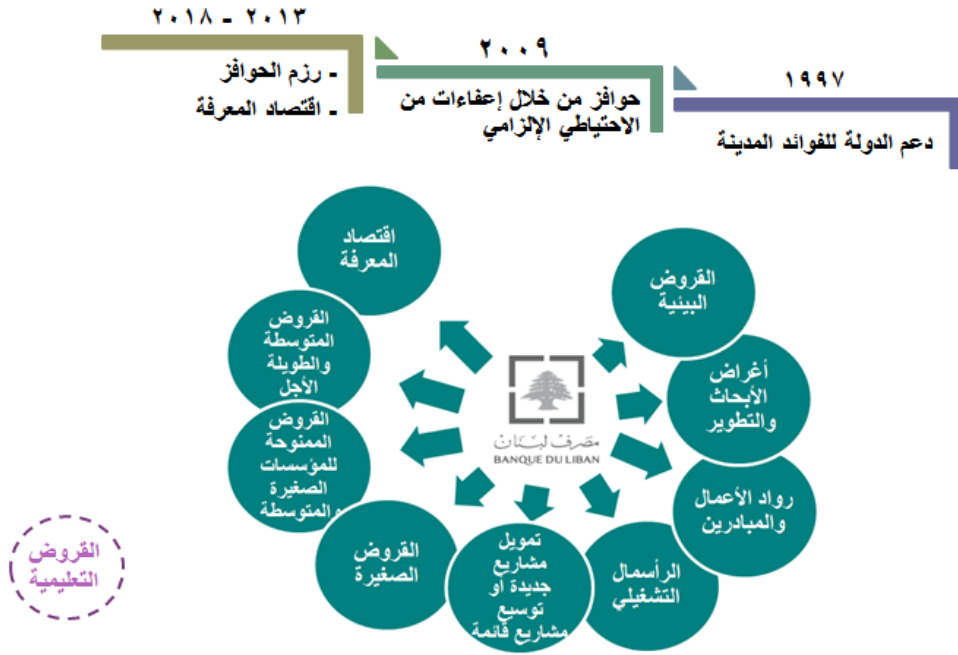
٢٠١٣ - ٢٠١٨

- رزم الحوافز
- اقتصاد المعرفة

٢٠٠٩

حوافز من خلال إعفاءات من الاحتياطي الإلزامي

١٩٩٧

دعم الدولة للفوائد المدينة

اقتصاد المعرفة

القروض المتوسطة والطويلة الأجل

القروض الممنوحة للمؤسسات الصغيرة والمتوسطة

القروض الصغيرة

تمويل مشاريع جديدة او توسيع مشاريع قائمة

الرأسمال التشغيلي

رواد الأعمال والمبادرين

أغراض الأبحاث والتطوير

القروض البيئية

مصرف لبنان
BANQUE DU LIBAN

القروض التعليمية